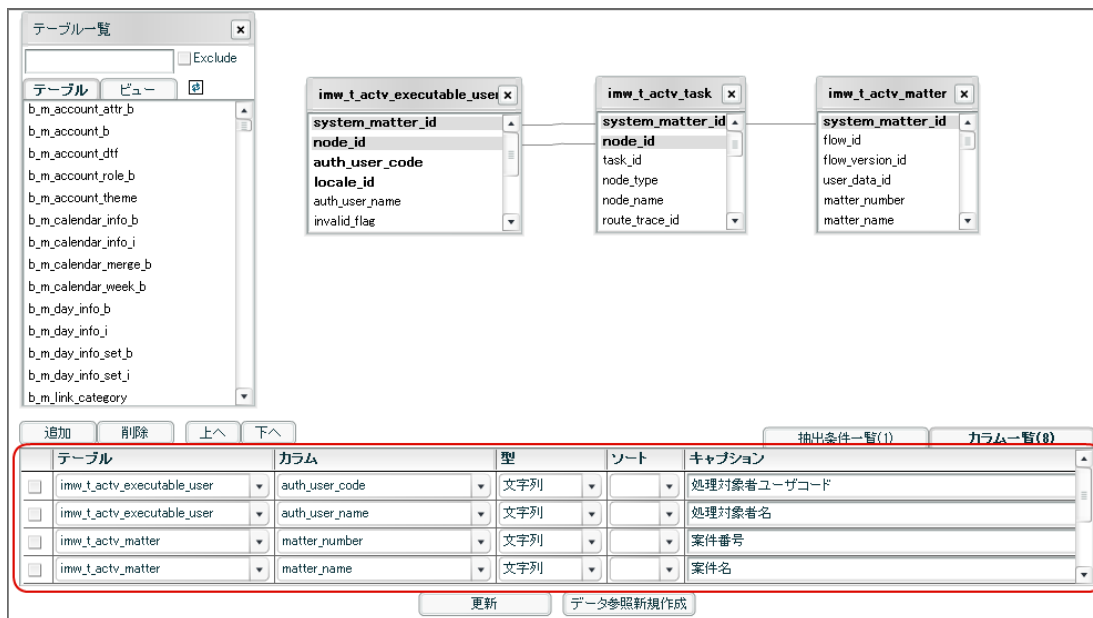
テーブル一覧 ×

Exclude

テーブル ビュー

b_m_account_attr_b
b_m_account_b
b_m_account_dtf
b_m_account_role_b
b_m_account_theme
b_m_calendar_info_b
b_m_calendar_info_i
b_m_calendar_merge_b
b_m_calendar_week_b
b_m_day_info_b
b_m_day_info_i
b_m_day_info_set_b
b_m_day_info_set_i
b_m_link_category

imw_t_actv_executable_user ×
system_matter_id
node_id
auth_user_code
locale_id
auth_user_name
invalid_flag

imw_t_actv_task ×
system_matter_id
node_id
task_id
node_type
node_name
route_trace_id

imw_t_actv_matter ×
system_matter_id
flow_id
flow_version_id
user_data_id
matter_number
matter_name

追加 削除 上へ 下へ

抽出条件一覧(1) カラム一覧(8)

| | テーブル | カラム | 型 | ソート | キャプション |
|---|---|---|---|---|---|
| | imw_t_actv_executable_user | auth_user_code | 文字列 | | 処理対象者ユーザコード |
| | imw_t_actv_executable_user | auth_user_name | 文字列 | | 処理対象者名 |
| | imw_t_actv_matter | matter_number | 文字列 | | 案件番号 |
| | imw_t_actv_matter | matter_name | 文字列 | | 案件名 |

更新 データ参照新規作成